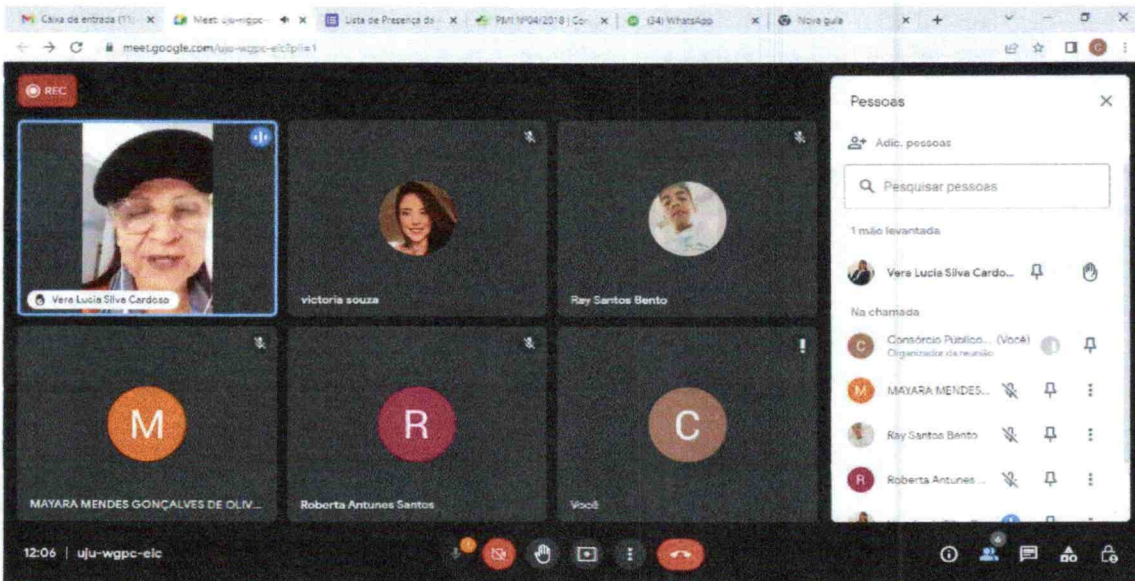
Caixa de entrada (11) | Meet: uju-wgpc | Lista de Presença da | PMI Nº04/2018 | Con | (34) WhatsApp | Nova guia

meet.google.com/uju-wgpc-elc?pli=1

REC

Vera Lucia Silva Cardoso

victoria souza

Ray Santos Bento

M
MAYARA MENDES GONÇALVES DE OLIV...

R
Roberta Antunes Santos

C
Você

Pessoas

Adic. pessoas

Pesquisar pessoas

1 mão levantada

Vera Lucia Silva Cardo...

Na chamada

Consórcio Público... (Você)
Organizador da reunião

MAYARA MENDES...

Ray Santos Bento

Roberta Antunes ...

12:06 | uju-wgpc-elc

6